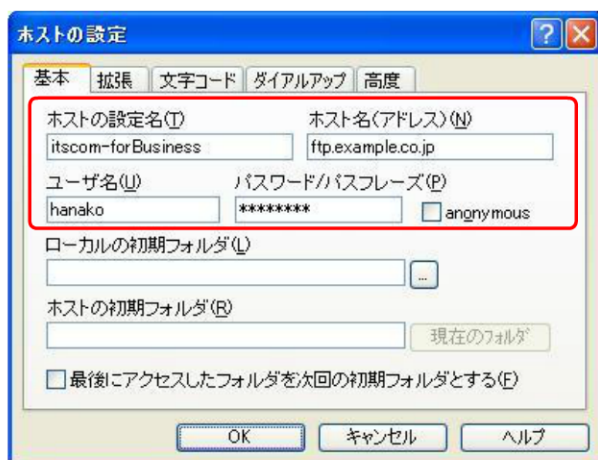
ホストの設定

?

基本 | 拡張 | 文字コード | ダイアルアップ | 高度

ホストの設定名(T)
itscom-forBusiness

ホスト名(アドレス)(N)
ftp.example.co.jp

ユーザ名(U)
hanako

パスワード/パスフレーズ(P)
********

anonymous

ローカルの初期フォルダ(L)

...

ホストの初期フォルダ(R)

現在のフォルダ

最後にアクセスしたフォルダを次回の初期フォルダとする(E)

OK | キャンセル | ヘルプ